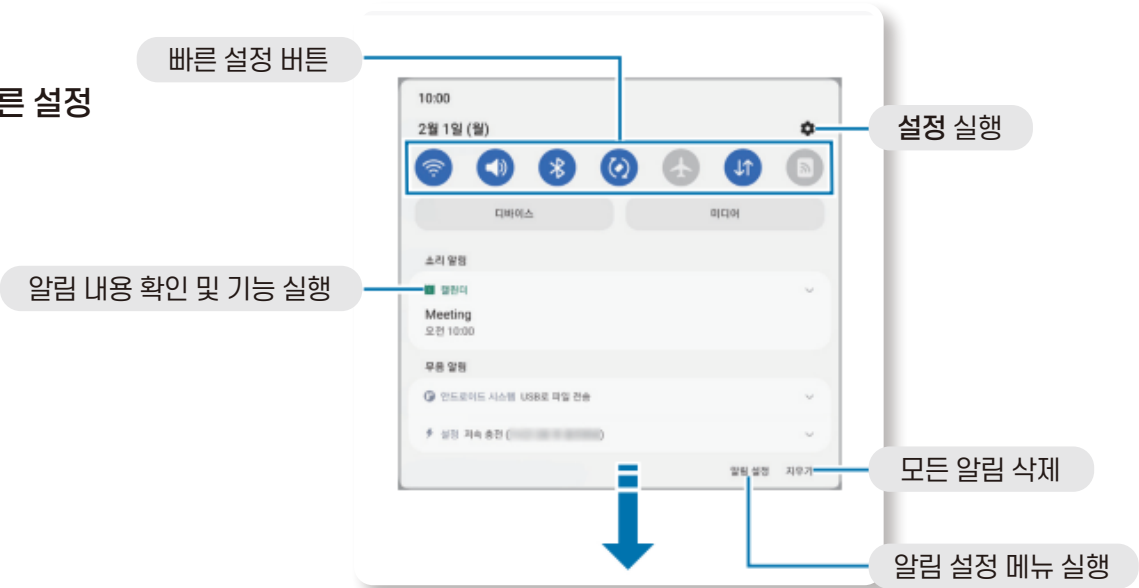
른 설정

빠른 설정 버튼

10:00

2월 1일 (월)

설정 실행

디바이스

미디어

소리 알림

알림 내용 확인 및 기능 실행

캘린더

Meeting

오전 10:00

무음 알림

안드로이드 시스템 USB로 파일 전송

설정 저속 충전 ([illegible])

알림 설정

지우기

모든 알림 삭제

알림 설정 메뉴 실행